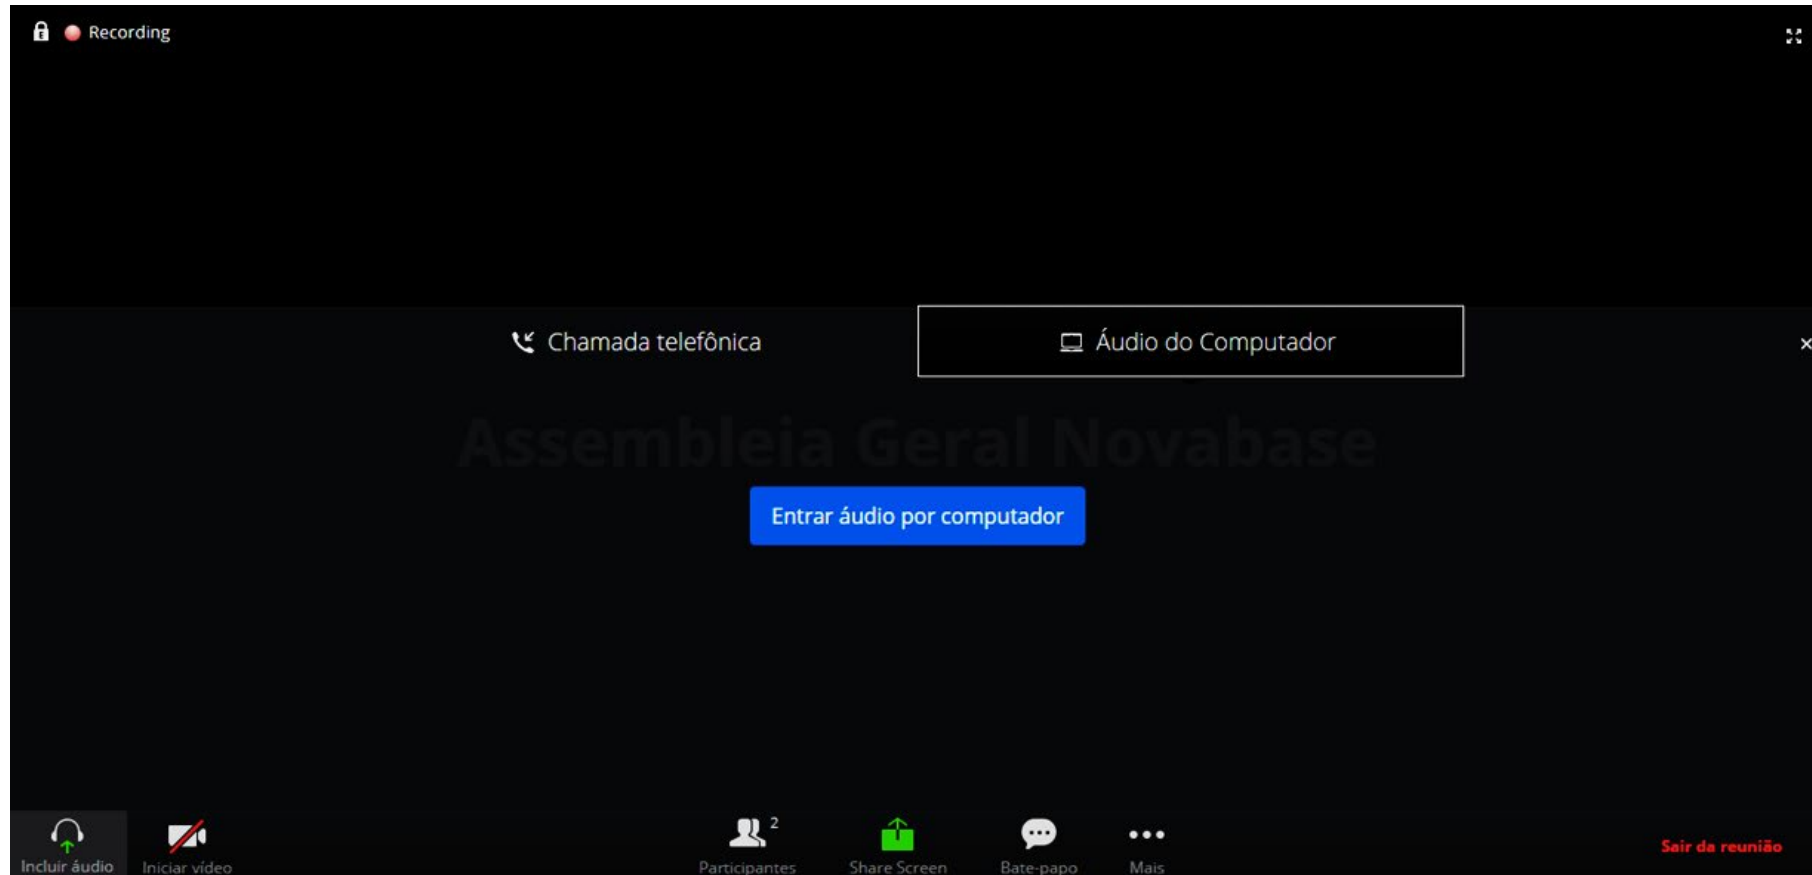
Recording

Chamada telefônica

Áudio do Computador

Assembleia Geral Novabase

Entrar áudio por computador

Incluir áudio

Iniciar vídeo

Participantes 2

Share Screen

Bate-papo

Mais

Sair da reunião